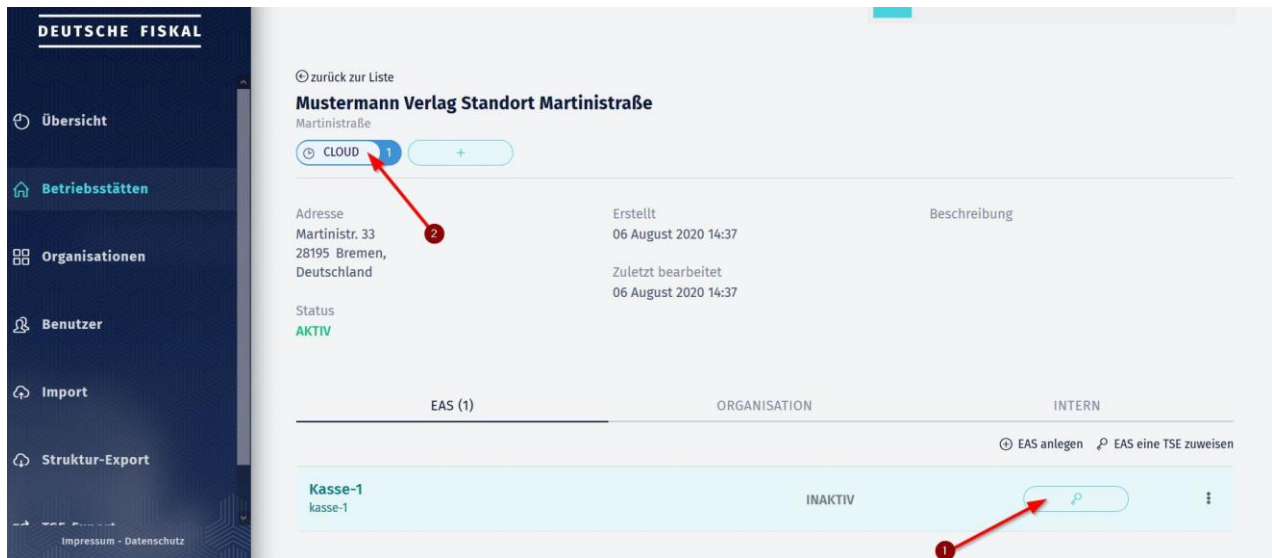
DEUTSCHE FISKAL

Übersicht

Betriebsstätten

Organisationen

Benutzer

Import

Struktur-Export

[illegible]

Impressum - Datenschutz

zurück zur Liste

Mustermann Verlag Standort Martinistraße

Martinistraße

CLOUD 1

+

2

Adresse
Martinistr. 33
28195 Bremen,
Deutschland

Status
AKTIV

Erstellt
06 August 2020 14:37

Zuletzt bearbeitet
06 August 2020 14:37

Beschreibung

EAS (1)

ORGANISATION

INTERN

EAS anlegen

EAS eine TSE zuweisen

Kasse-1
kasse-1

INAKTIV

1